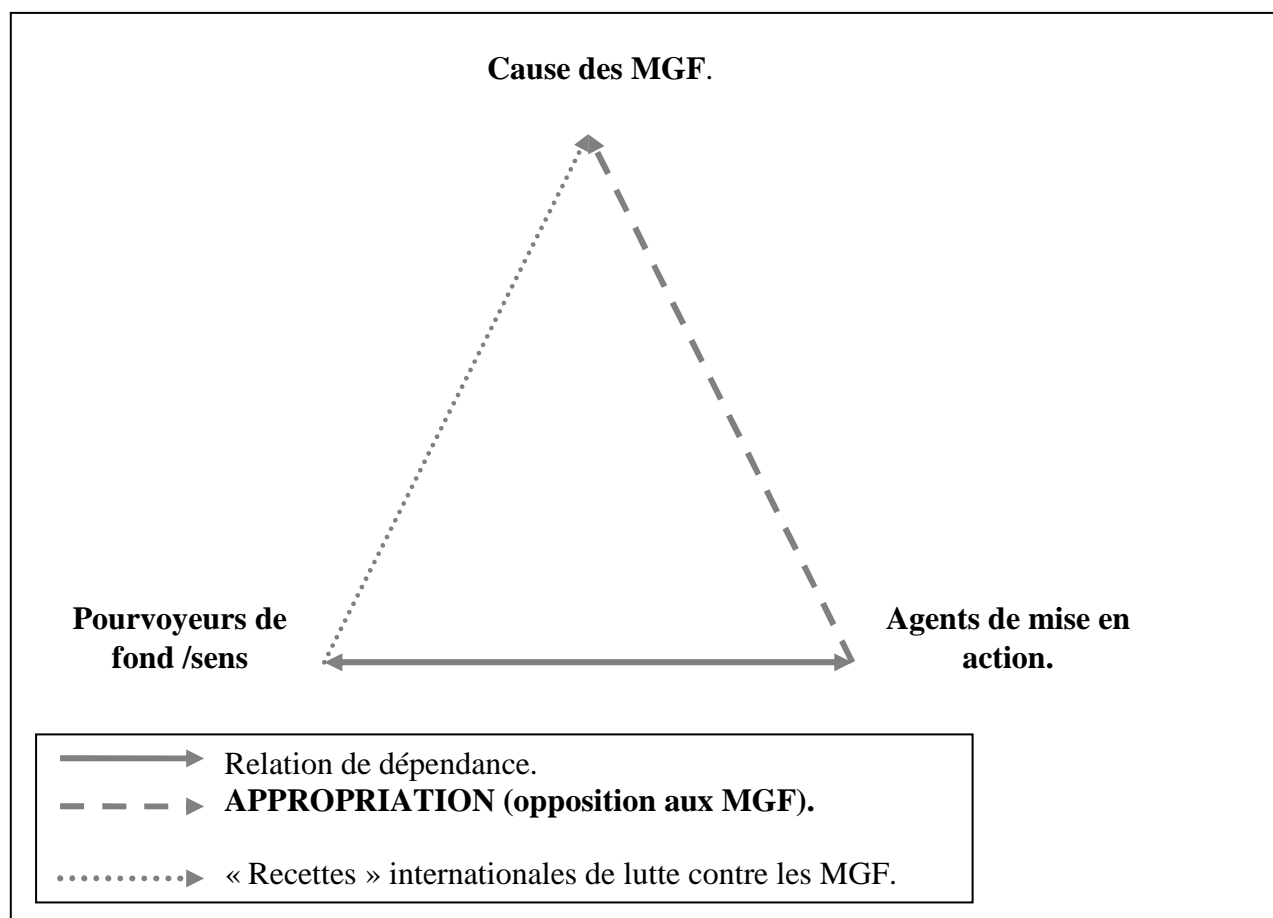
**Cause des MGF**.

**Pourvoyeurs de fond /sens**

**Agents de mise en action.**

Relation de dépendance.

**APPROPRIATION (opposition aux MGF).**

« Recettes » internationales de lutte contre les MGF.